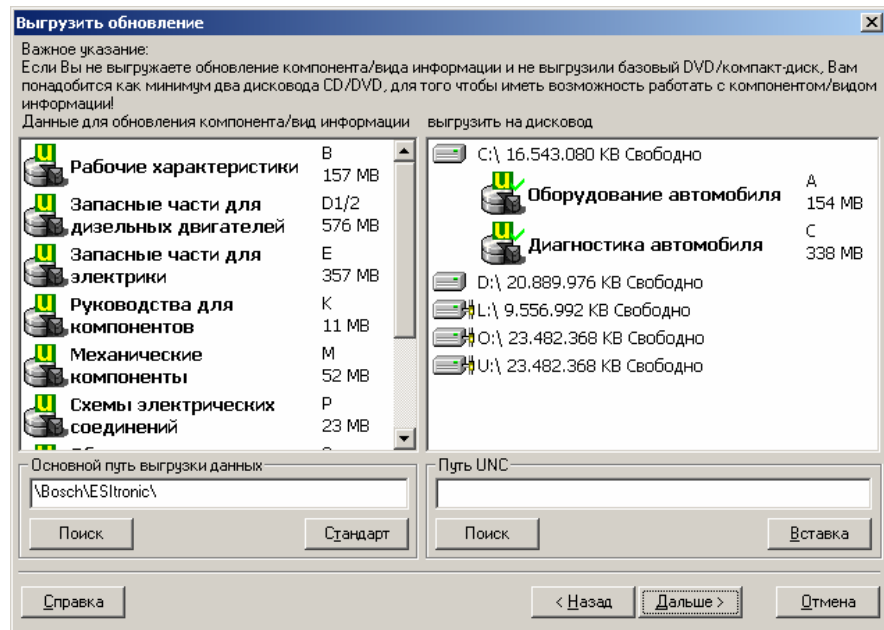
Выгрузить обновление

Важное указание:
Если Вы не выгружаете обновление компонента/вида информации и не выгрузили базовый DVD/компакт-диск, Вам понадобится как минимум два дисковода CD/DVD, для того чтобы иметь возможность работать с компонентом/видом информации!

Данные для обновления компонента/вид информации

Рабочие характеристики B 157 MB
Запасные части для дизельных двигателей D1/2 576 MB
Запасные части для электрики E 357 MB
Руководства для компонентов K 11 MB
Механические компоненты M 52 MB
Схемы электрических соединений P 23 MB

выгрузить на дисковод

C:\ 16.543.080 KB Свободно
Оборудование автомобиля A 154 MB
Диагностика автомобиля C 338 MB
D:\ 20.889.976 KB Свободно
L:\ 9.556.992 KB Свободно
O:\ 23.482.368 KB Свободно
U:\ 23.482.368 KB Свободно

Основной путь выгрузки данных
\Bosch\ESItronic\
Поиск
Стандарт

Путь UNC
Поиск
Вставка

Справка
< Назад
Дальше >
Отмена